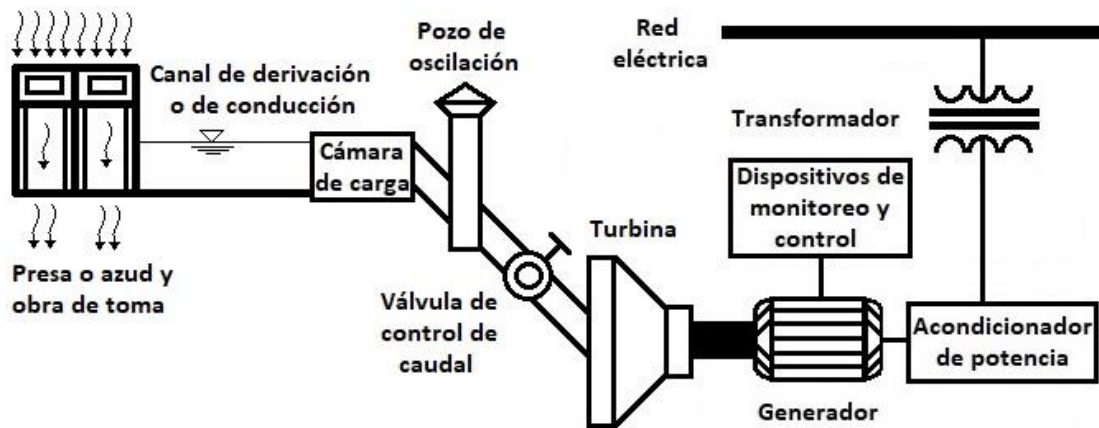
Pozo de oscilación

Red eléctrica

Canal de derivación o de conducción

Transformador

Cámara de carga

Dispositivos de monitoreo y control

Turbina

Presa o azud y obra de toma

Válvula de control de caudal

Acondicionador de potencia

Generador